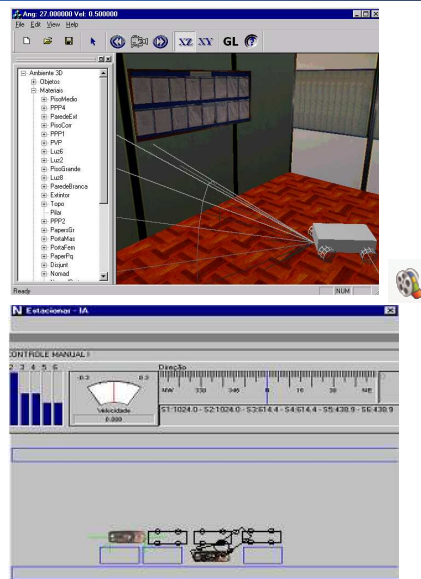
Ang: 27.000000 Vel: 0.500000

File Edit View Help

XZ XY GL

Ambiente 3D
Objetos
Materiais
PisoMedio
PPP4
ParedeExt
PisoCor
PPP1
PVP
Luz6
Luz2
PisoGrande
Luz8
ParedeBranca
Extintor
Topo
Pilar
PPP2
PapersGr
PortaMas
PortaFem
PaperPq
Dojunt
Nomad

Ready NUM

Estacionar - IA

CONTROLE MANUAL I

2 3 4 5 6

-0.3 0.3
Velocidade
0.000

Direção
NW 330 345 N 15 30 NE

S1:1024.0 - S2:1024.0 - S3:614.4 - S4:614.4 - S5:438.9 - S6:438.9